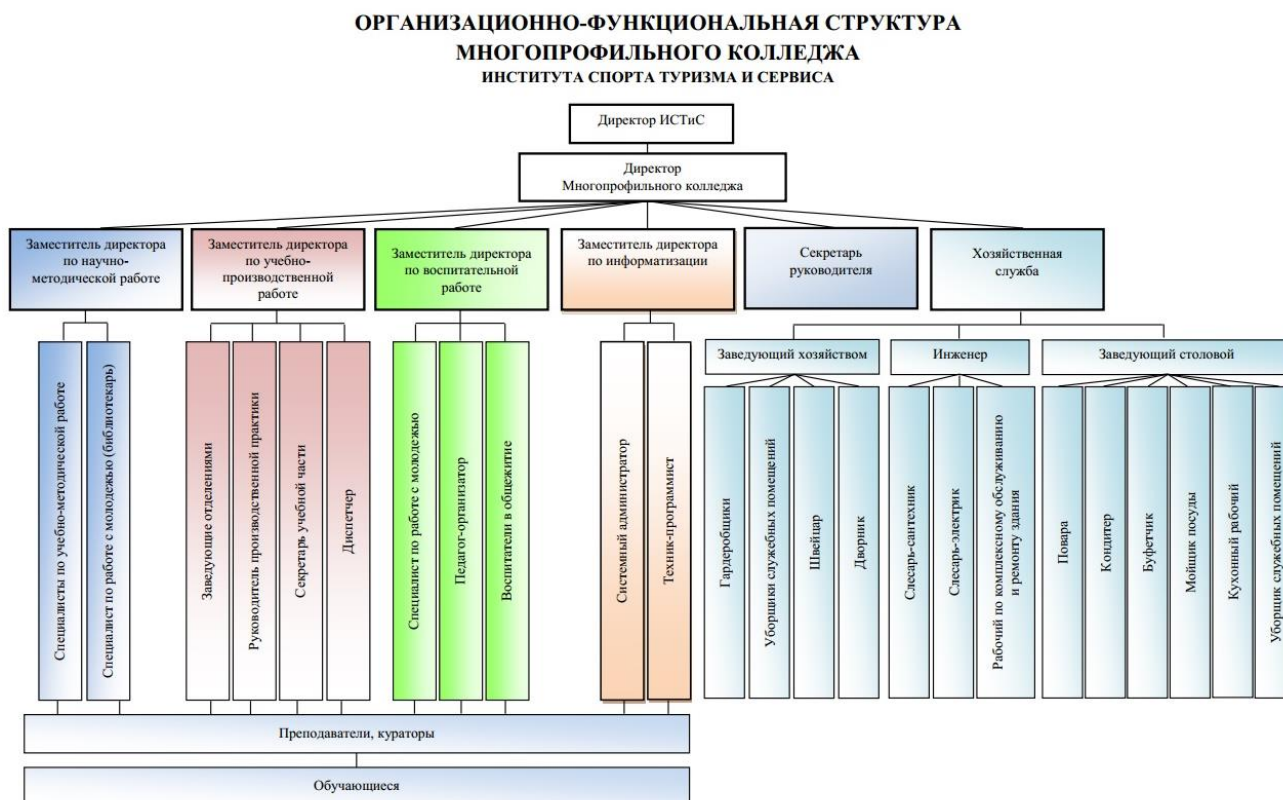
ОРГАНИЗАЦИОННО-ФУНКЦИОНАЛЬНАЯ СТРУКТУРА
МНОГОПРОФИЛЬНОГО КОЛЛЕДЖА
ИНСТИТУТА СПОРТА ТУРИЗМА И СЕРВИСА

Директор ИСТиС

Директор
Многопрофильного колледжа

Заместитель директора по научно-методической работе

Заместитель директора по учебно-производственной работе

Заместитель директора по воспитательной работе

Заместитель директора по информатизации

Секретарь руководителя

Хозяйственная служба

Специалисты по учебно-методической работе

Специалист по работе с молодежью (библиотекарь)

Заведующие отделениями

Руководитель производственной практики

Секретарь учебной части

Диспетчер

Специалист по работе с молодежью

Педагог-организатор

Воспитатели в общежитие

Системный администратор

Техник-программист

Заведующий хозяйством

Инженер

Заведующий столовой

Гардеробщики

Уборщики служебных помещений

Швейцар

Дворник

Слесарь-сантехник

Слесарь-электрик

Рабочий по комплексному обслуживанию и ремонту здания

Повара

Кондитер

Буфетчик

Мойщик посуды

Кухонный рабочий

Уборщик служебных помещений

Преподаватели, кураторы

Обучающиеся